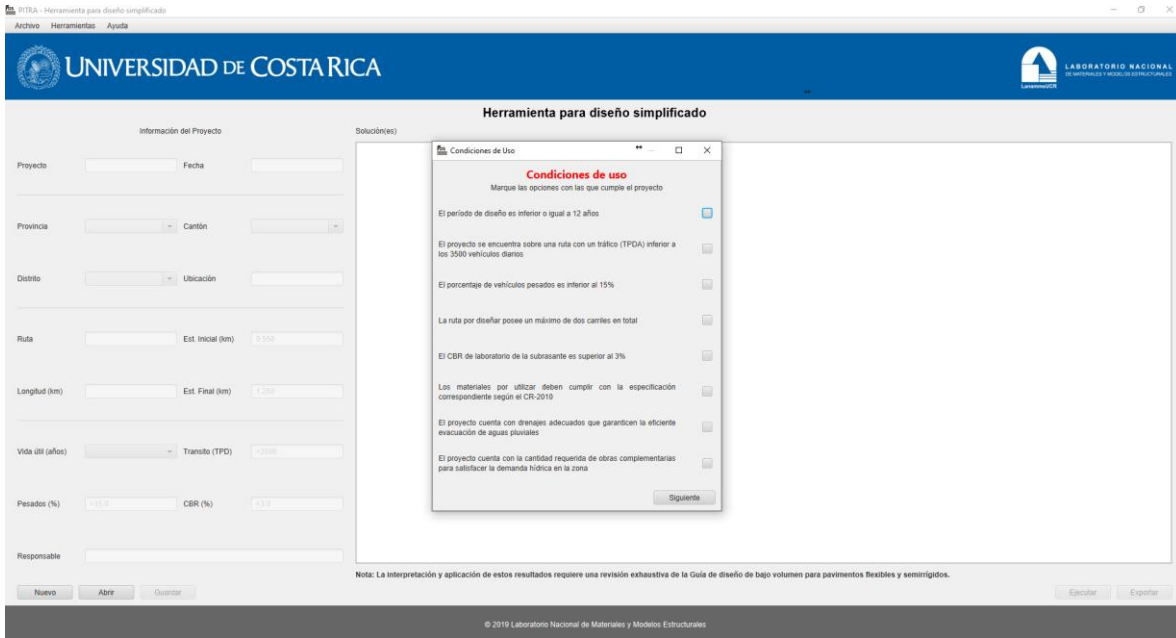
PITRA - Herramienta para diseño simplificado

Archivo Herramientas Ayuda

UNIVERSIDAD DE COSTA RICA

LABORATORIO NACIONAL DE MATERIALES Y MODELOS ESTRUCTURALES

LanammeUCR

Herramienta para diseño simplificado

Información del Proyecto

Solución(es)

Proyecto
Fecha

Provincia
Cantón

Distrito
Ubicación

Ruta
Est. Inicial (km) 0.550

Longitud (km)
Est. Final (km) 1.250

Vida útil (años)
Transito (TPD) <3500

Pesados (%) <15.0
CBR (%) >3.0

Responsable

Nuevo Abrir Guardar

Condiciones de Uso

Condiciones de uso

Marque las opciones con las que cumple el proyecto

El período de diseño es inferior o igual a 12 años

El proyecto se encuentra sobre una ruta con un tráfico (TPDA) inferior a los 3500 vehículos diarios

El porcentaje de vehículos pesados es inferior al 15%

La ruta por diseñar posee un máximo de dos carriles en total

El CBR de laboratorio de la subrasante es superior al 3%

Los materiales por utilizar deben cumplir con la especificación correspondiente según el CR-2010

El proyecto cuenta con drenajes adecuados que garanticen la eficiente evacuación de aguas pluviales

El proyecto cuenta con la cantidad requerida de obras complementarias para satisfacer la demanda hídrica en la zona

Siguiente

Nota: La interpretación y aplicación de estos resultados requiere una revisión exhaustiva de la Guía de diseño de bajo volumen para pavimentos flexibles y semirrígidos.

Ejecutar Exportar

© 2019 Laboratorio Nacional de Materiales y Modelos Estructurales